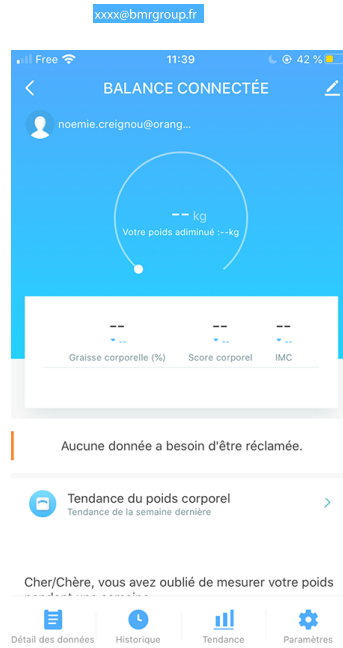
xxxx@bmrgroup.fr

Free 11:39 42 %

BALANCE CONNECTÉE

noemie.creignou@orang...

-- kg
Votre poids adiminué :--kg

-- Graisse corporelle (%)
-- Score corporel
-- IMC

Aucune donnée a besoin d'être réclamée.

Tendance du poids corporel
Tendance de la semaine dernière

Cher/Chère, vous avez oublié de mesurer votre poids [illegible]

Détail des données
Historique
Tendance
Paramètres